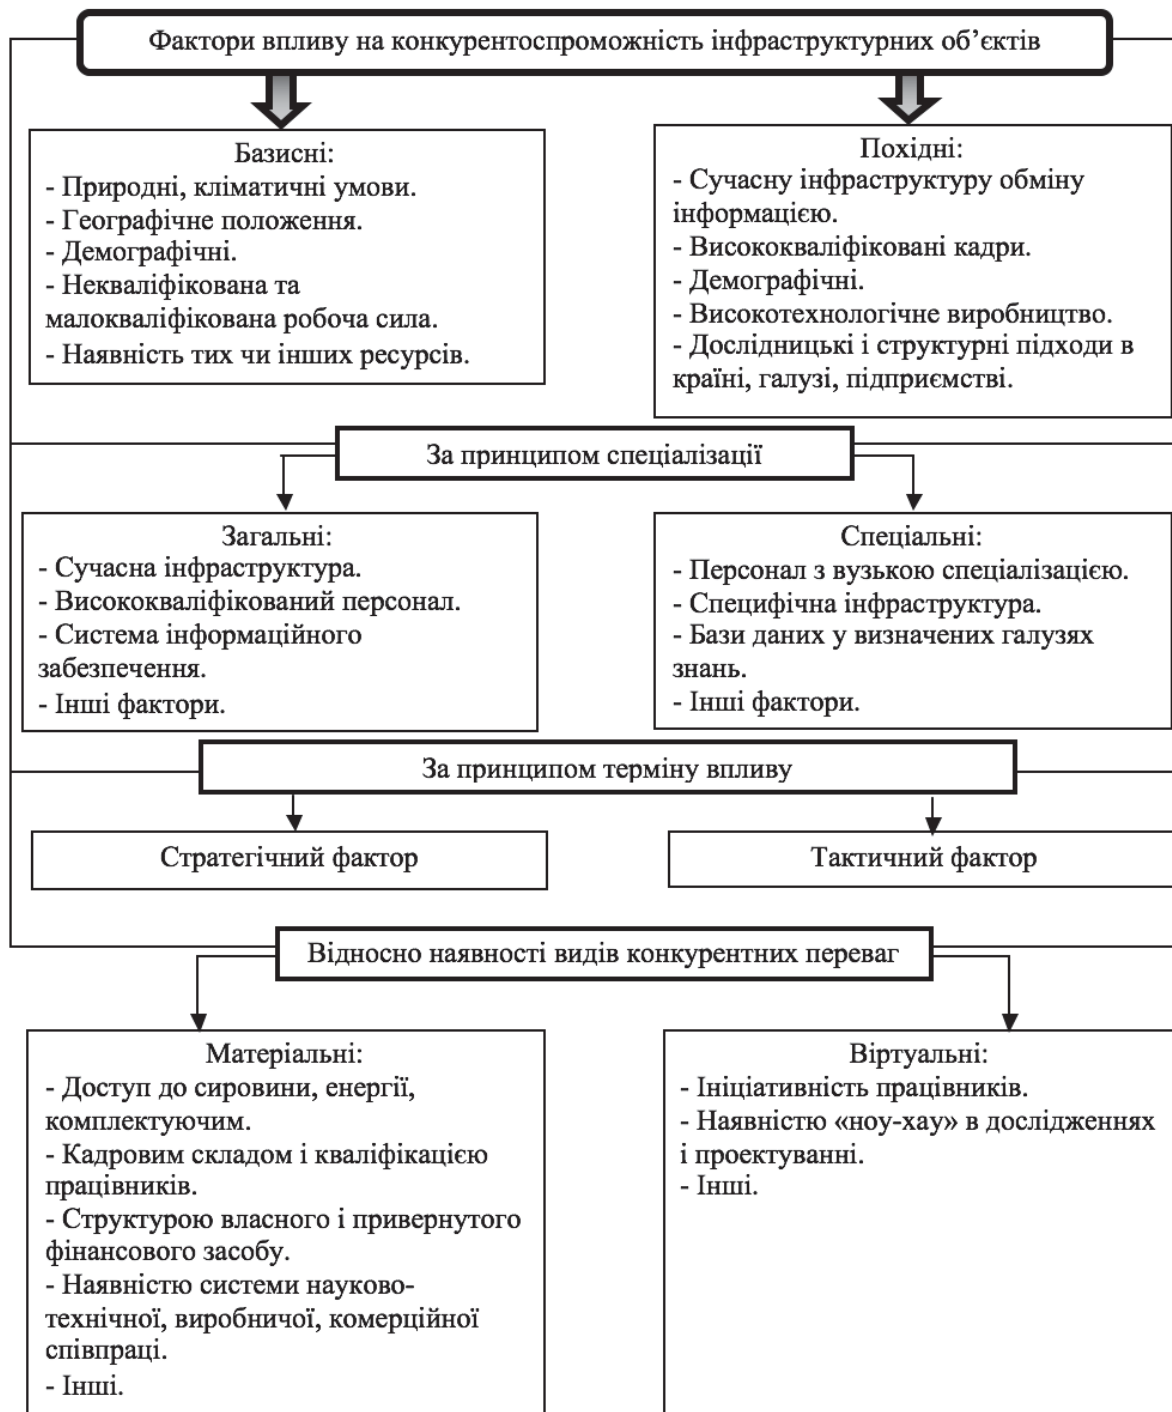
Фактори впливу на конкурентоспроможність інфраструктурних об’єктів

Базисні:
- Природні, кліматичні умови.
- Географічне положення.
- Демографічні.
- Некваліфікована та малокваліфікована робоча сила.
- Наявність тих чи інших ресурсів.

Похідні:
- Сучасну інфраструктуру обміну інформацією.
- Висококваліфіковані кадри.
- Демографічні.
- Високотехнологічне виробництво.
- Дослідницькі і структурні підходи в країні, галузі, підприємстві.

За принципом спеціалізації

Загальні:
- Сучасна інфраструктура.
- Висококваліфікований персонал.
- Система інформаційного забезпечення.
- Інші фактори.

Спеціальні:
- Персонал з вузькою спеціалізацією.
- Специфічна інфраструктура.
- Бази даних у визначених галузях знань.
- Інші фактори.

За принципом терміну впливу

Стратегічний фактор

Тактичний фактор

Відносно наявності видів конкурентних переваг

Матеріальні:
- Доступ до сировини, енергії, комплектуючим.
- Кадровим складом і кваліфікацією працівників.
- Структурою власного і привернутого фінансового засобу.
- Наявністю системи науково-технічної, виробничої, комерційної співпраці.
- Інші.

Віртуальні:
- Ініціативність працівників.
- Наявністю «ноу-хау» в дослідженнях і проектуванні.
- Інші.